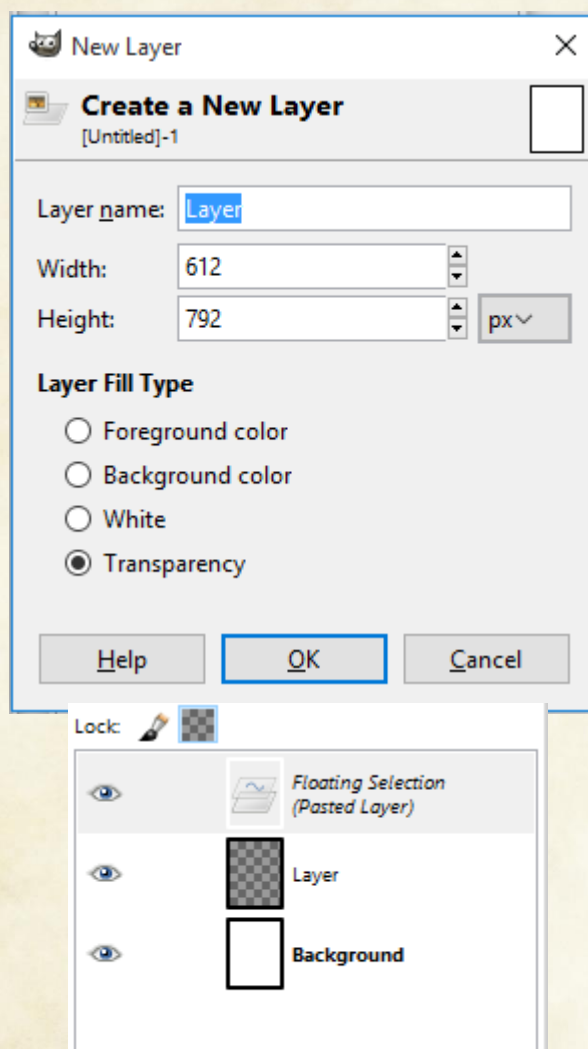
New Layer

Create a New Layer
[Untitled]-1

Layer name: Layer

Width: 612

Height: 792 px

Layer Fill Type

Foreground color

Background color

White

Transparency

Help OK Cancel

Lock:

Floating Selection (Pasted Layer)

Layer

Background